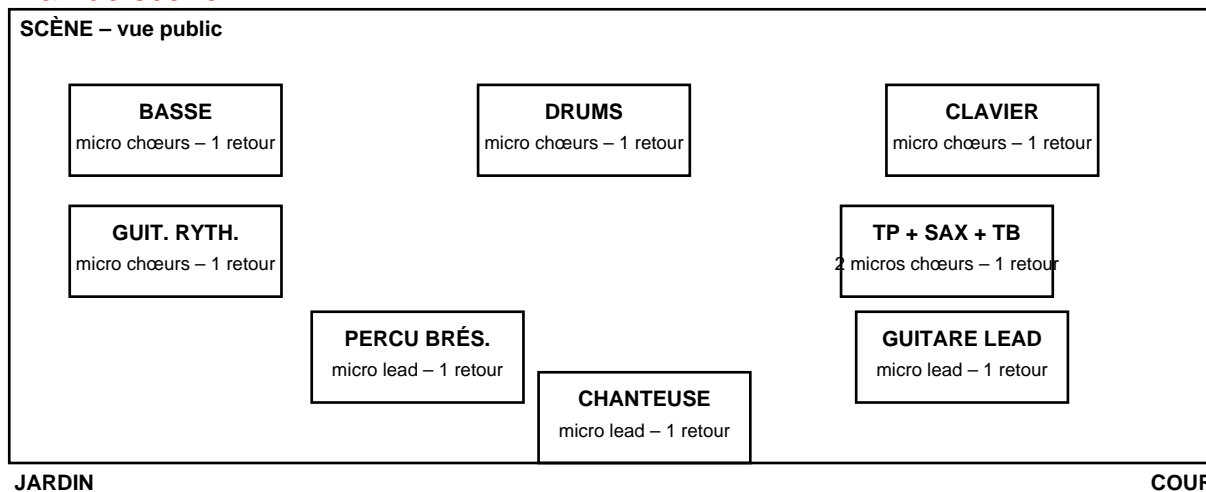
SCÈNE – vue public

BASSE
micro chœurs – 1 retour

DRUMS
micro chœurs – 1 retour

CLAVIER
micro chœurs – 1 retour

GUIT. RYTH.
micro chœurs – 1 retour

TP + SAX + TB
2 micros chœurs – 1 retour

PERCU BRÉS.
micro lead – 1 retour

GUITARE LEAD
micro lead – 1 retour

CHANTEUSE
micro lead – 1 retour

JARDIN

COUR